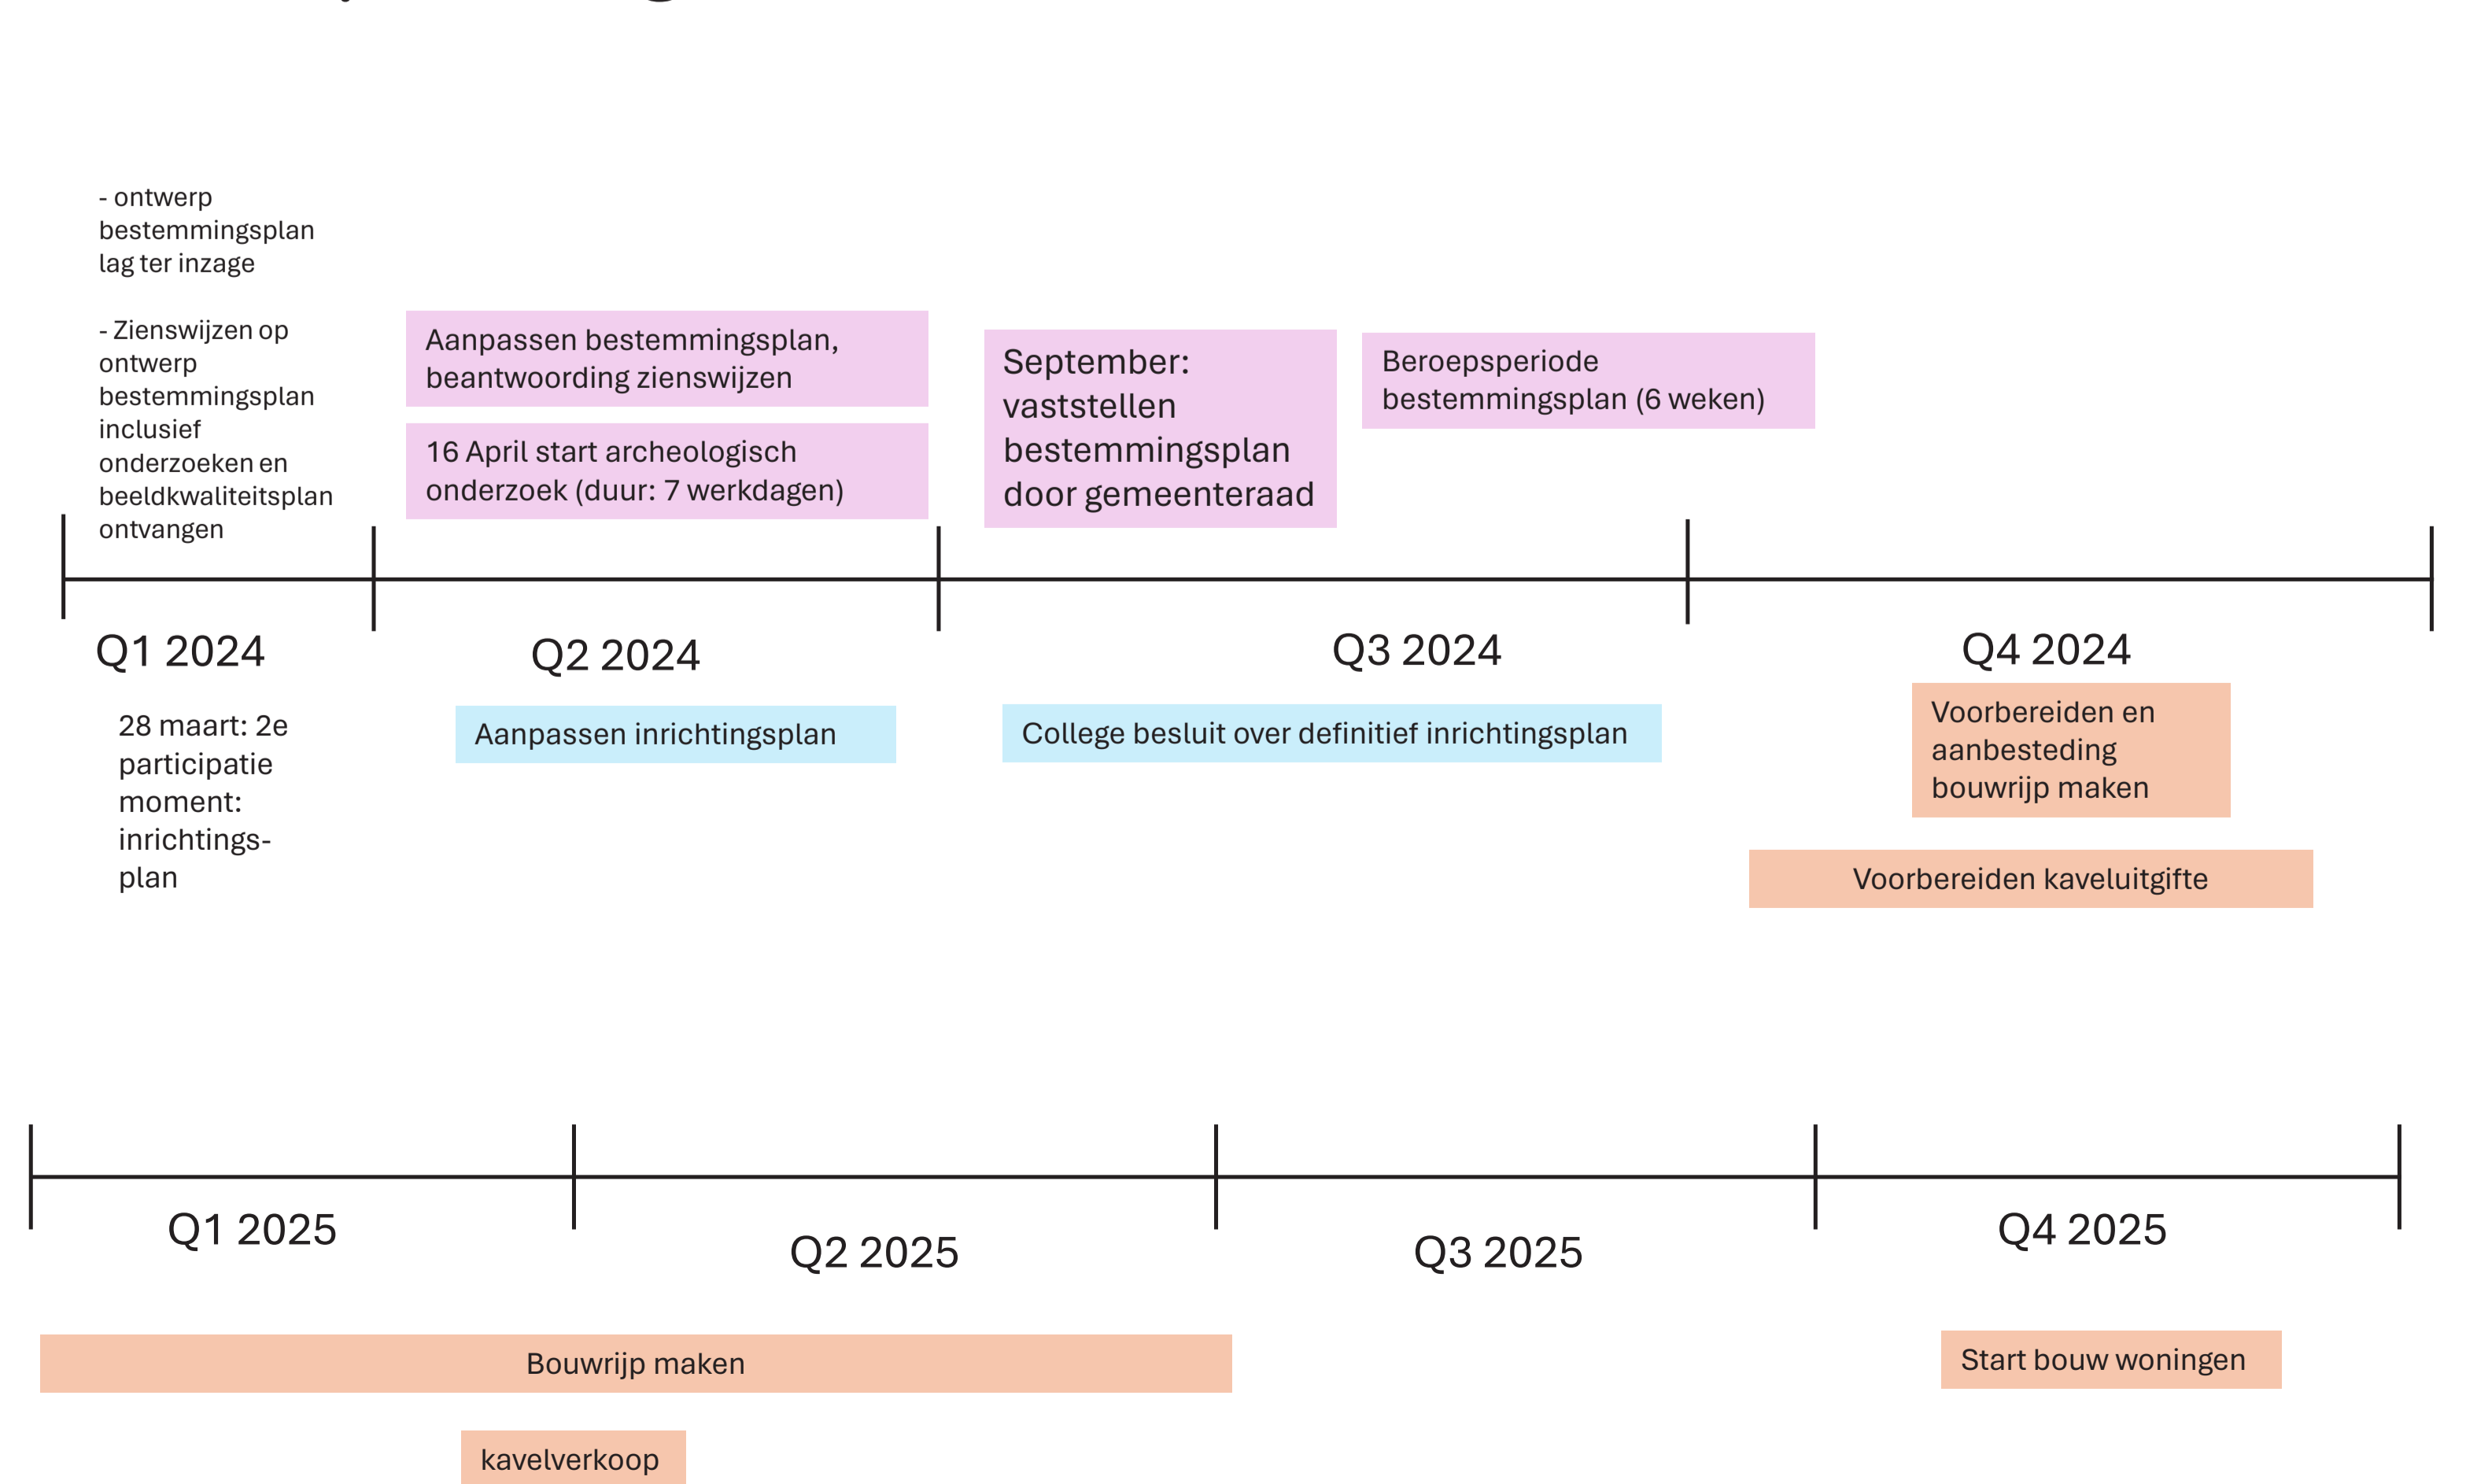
- ontwerp bestemmingsplan lag ter inzage

- Zienswijzen op ontwerp bestemmingsplan inclusief onderzoeken en beeldkwaliteitsplan ontvangen

Aanpassen bestemmingsplan, beantwoording zienswijzen

16 April start archeologisch onderzoek (duur: 7 werkdagen)

September: vaststellen bestemmingsplan door gemeenteraad

Beroepsperiode bestemmingsplan (6 weken)

Q1 2024

Q2 2024

Q3 2024

Q4 2024

28 maart: 2e participatie moment: inrichtings-plan

Aanpassen inrichtingsplan

College besluit over definitief inrichtingsplan

Voorbereiden en aanbesteding bouwrijp maken

Voorbereiden kaveluitgifte

Q1 2025

Q2 2025

Q3 2025

Q4 2025

Bouwrijp maken

Start bouw woningen

kavelverkoop